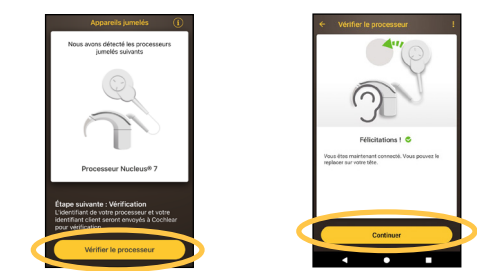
Appareils jumelés

Nous avons détecté les processeurs jumelés suivants

Processeur Nucleus® 7

Étape suivante : Vérification
L'identifiant de votre processeur et votre identifiant client seront envoyés à Cochlear pour vérification.

Vérifier le processeur

Vérifier le processeur

Félicitations !

Vous êtes maintenant connecté. Vous pouvez le replacer sur votre tête.

Continuer